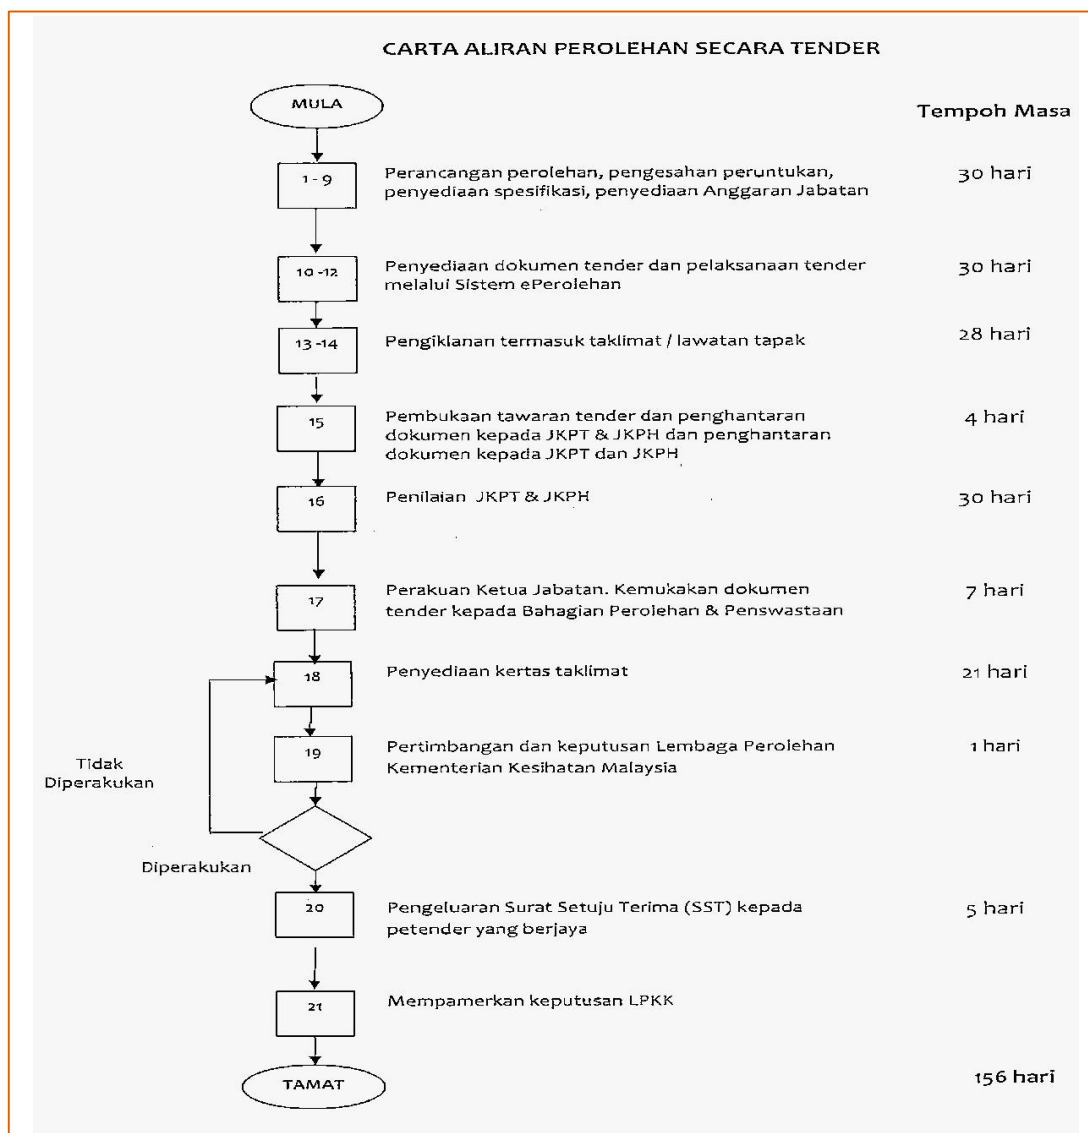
CARTA ALIRAN PEROLEHAN SECARA TENDER

MULA

Tempoh Masa

1 - 9

Perancangan perolehan, pengesahan peruntukan, penyediaan spesifikasi, penyediaan Anggaran Jabatan

30 hari

10 -12

Penyediaan dokumen tender dan pelaksanaan tender melalui Sistem ePerolehan

30 hari

13 -14

Pengiklanan termasuk taklimat / lawatan tapak

28 hari

15

Pembukaan tawaran tender dan penghantaran dokumen kepada JKPT & JKPH dan penghantaran dokumen kepada JKPT dan JKPH

4 hari

16

Penilaian JKPT & JKPH

30 hari

17

Perakuan Ketua Jabatan. Kemukakan dokumen tender kepada Bahagian Perolehan & Penswastaan

7 hari

18

Penyediaan kertas taklimat

21 hari

19

Pertimbangan dan keputusan Lembaga Perolehan Kementerian Kesihatan Malaysia

1 hari

Tidak Diperakukan

Diperakukan

20

Pengeluaran Surat Setuju Terima (SST) kepada petender yang berjaya

5 hari

21

Mempamerkan keputusan LPKK

TAMAT

156 hari